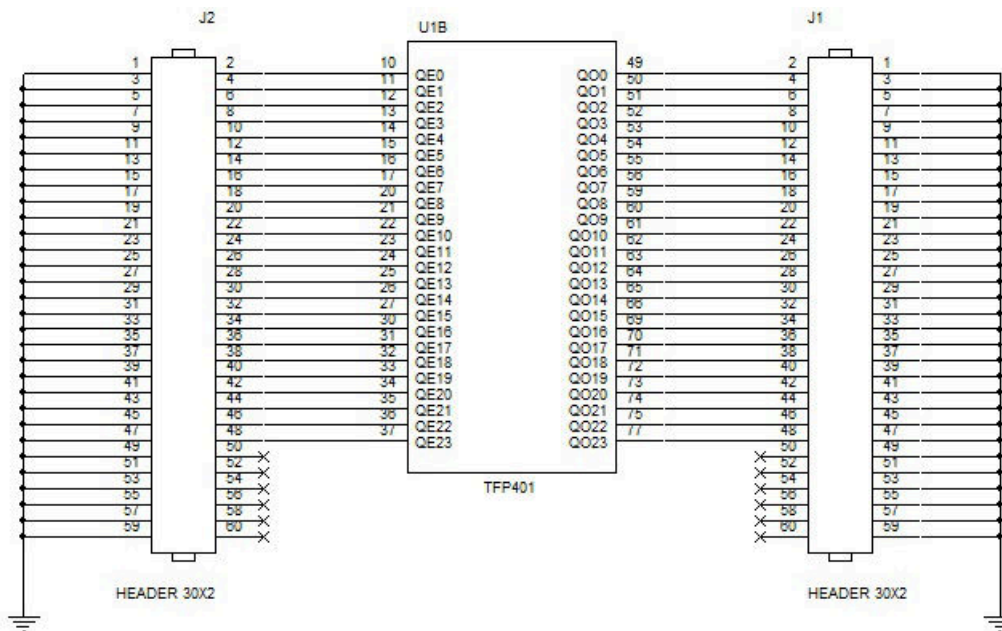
J2

1 2
3 4
5 6
7 8
9 10
11 12
13 14
15 16
17 18
19 20
21 22
23 24
25 26
27 28
29 30
31 32
33 34
35 36
37 38
39 40
41 42
43 44
45 46
47 48
49 50
51 52
53 54
55 56
57 58
59 60

HEADER 30X2

U1B

10 QE0
11 QE1
12 QE2
13 QE3
14 QE4
15 QE5
16 QE6
17 QE7
20 QE8
21 QE9
22 QE10
23 QE11
24 QE12
25 QE13
26 QE14
27 QE15
30 QE16
31 QE17
32 QE18
33 QE19
34 QE20
35 QE21
36 QE22
37 QE23

QO0 49
QO1 50
QO2 51
QO3 52
QO4 53
QO5 54
QO6 55
QO7 56
QO8 59
QO9 60
QO10 61
QO11 62
QO12 63
QO13 64
QO14 65
QO15 66
QO16 69
QO17 70
QO18 71
QO19 72
QO20 73
QO21 74
QO22 75
QO23 77

TFP401

J1

2 1
4 3
6 5
8 7
10 9
12 11
14 13
16 15
18 17
20 19
22 21
24 23
26 25
28 27
30 29
32 31
34 33
36 35
38 37
40 39
42 41
44 43
46 45
48 47
50 49
52 51
54 53
56 55
58 57
60 59

HEADER 30X2